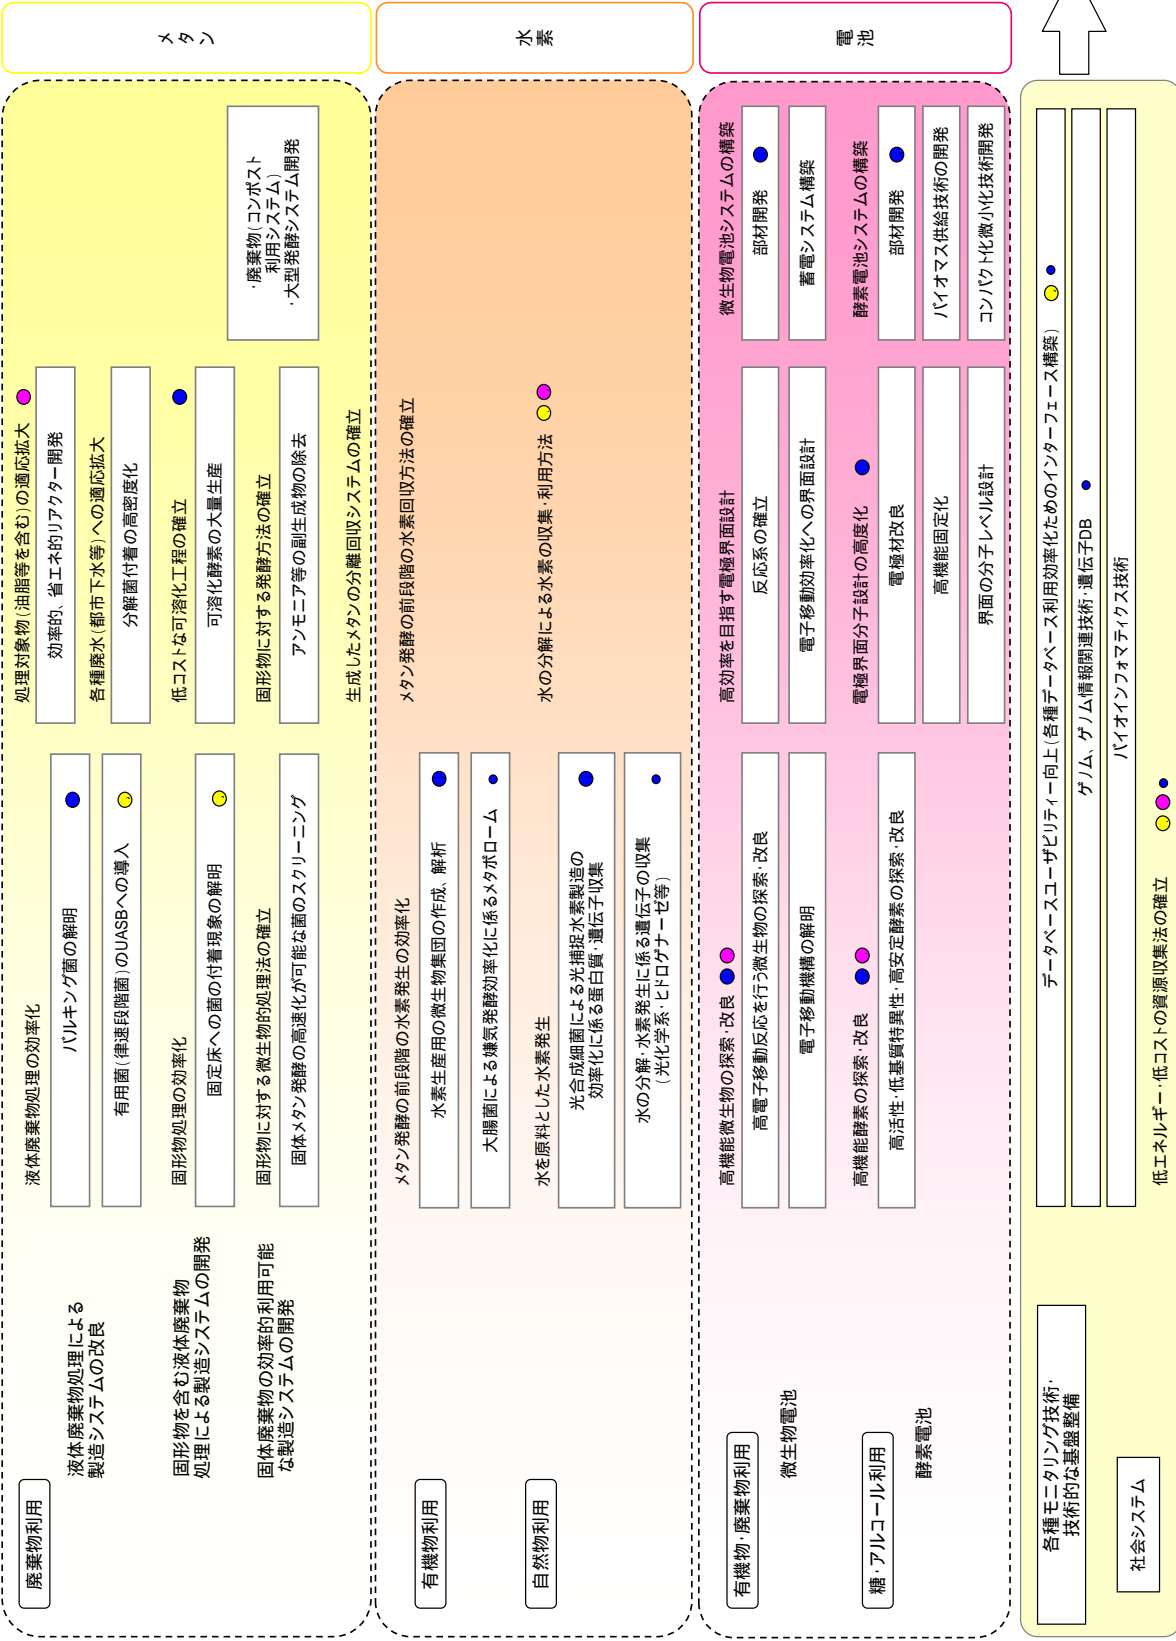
メタン

水素

電池

廃棄物利用

液体廃棄物処理による製造システムの改良

固形物を含む液体廃棄物処理による製造システムの開発

固体廃棄物の効率的利用可能な製造システムの開発

液体廃棄物処理の効率化

バルキング菌の解明

有用菌（律速段階菌）のUASBへの導入

固形物処理の効率化

固定床への菌の付着現象の解明

固形物に対する微生物的処理法の確立

固体メタン発酵の高速化が可能な菌のスクリーニング

処理対象物（油脂等を含む）の適応拡大

効率的、省エネ的リアクター開発

各種廃水（都市下水等）への適応拡大

分解菌付着の高密度化

低コストな可溶化工程の確立

可溶化酵素の大量生産

固形物に対する発酵方法の確立

アンモニア等の副生成物の除去

・廃棄物（コンポスト利用システム）
・大型発酵システム開発

生成したメタンの分離回収システムの確立

有機物利用

メタン発酵の前段階の水素発生の効率化

水素生産用の微生物集団の作成、解析

大腸菌による嫌気発酵効率化に係るメタボローム

メタン発酵の前段階の水素回収方法の確立

自然物利用

水を原料とした水素発生

光合成細菌による光捕捉水素製造の効率化に係る蛋白質・遺伝子収集

水の分解・水素発生に係る遺伝子の収集（光化学系・ヒドロゲナーゼ等）

水の分解による水素の収集　利用方法

有機物・廃棄物利用

微生物電池

糖・アルコール利用

酵素電池

高機能微生物の探索・改良

高電子移動反応を行う微生物の探索・改良

電子移動機構の解明

高機能酵素の探索・改良

高活性・低基質特異性・高安定酵素の探索・改良

高効率を目指す電極界面設計

反応系の確立

電子移動効率化への界面設計

電極界面分子設計の高度化

電極材改良

高機能固定化

界面の分子レベル設計

微生物電池システムの構築

部材開発

蓄電システム構築

酵素電池システムの構築

部材開発

バイオマス供給技術の開発

コンパクト化微小化技術開発

各種モニタリング技術、技術的な基盤整備

社会システム

データベースユーザビリティー向上（各種データベース利用効率化のためのインターフェース構築）

ゲノム、ゲノム情報関連技術・遺伝子DB

バイオインフォマティクス技術

低エネルギー・低コストの資源収集法の確立